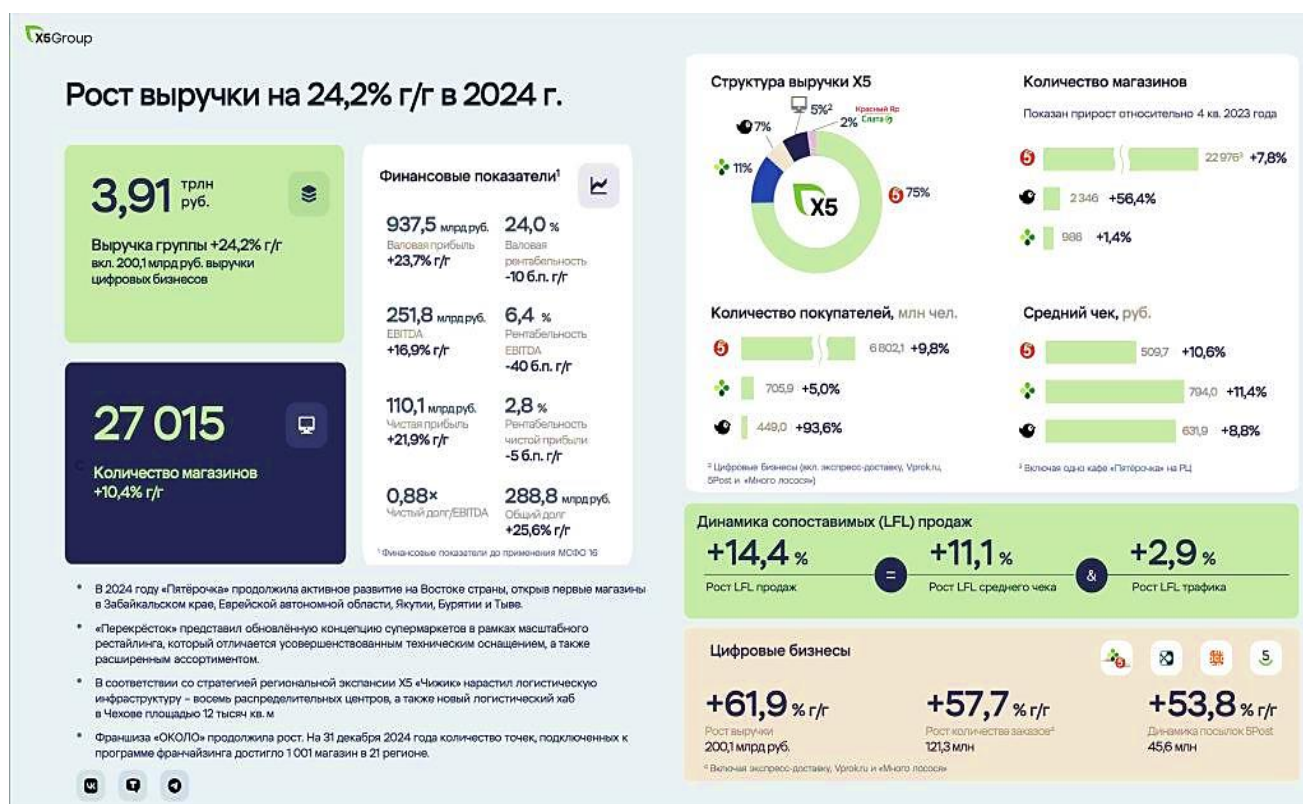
X5Group

Рост выручки на 24,2% г/г в 2024 г.

3,91 трлн руб.

Выручка группы +24,2% г/г
вкл. 200,1 млрд руб. выручки цифровых бизнесов

27 015

Количество магазинов
+10,4% г/г

Финансовые показатели¹

| | |
|---|---|
| 937,5 млрд руб. Валовая прибыль +23,7% г/г | 24,0 % Валовая рентабельность -10 б.п. г/г |
| 251,8 млрд руб. EBITDA +16,9% г/г | 6,4 % Рентабельность EBITDA -40 б.п. г/г |
| 110,1 млрд руб. Чистая прибыль +21,9% г/г | 2,8 % Рентабельность чистой прибыли -5 б.п. г/г |
| 0,88x Чистый долг/EBITDA | 288,8 млрд руб. Общий долг +25,6% г/г |

¹ Финансовые показатели до применения МСФО 16

Структура выручки X5

X5
75%
11%
7%
5%²
2%
Красный Яр
Слата

Количество магазинов

Показан прирост относительно 4 кв. 2023 года

22 976³ +7,8%
2 346 +56,4%
986 +1,4%

Количество покупателей, млн чел.

6 802,1 +9,8%
705,9 +5,0%
449,0 +93,6%

² Цифровые бизнесы (вкл. экспресс-доставку, Vprok.ru, 5Post и «Много лосося»)

Средний чек, руб.

509,7 +10,6%
794,0 +11,4%
631,9 +8,8%

³ Включая одно кафе «Пятёрочка» на РЦ

Динамика сопоставимых (LFL) продаж

+14,4 % Рост LFL продаж
=
+11,1 % Рост LFL среднего чека
&
+2,9 % Рост LFL трафика

• В 2024 году «Пятёрочка» продолжила активное развитие на Востоке страны, открыв первые магазины в Забайкальском крае, Еврейской автономной области, Якутии, Бурятии и Тыве.

• «Перекрёсток» представил обновлённую концепцию супермаркетов в рамках масштабного рестайлинга, который отличается усовершенствованным техническим оснащением, а также расширенным ассортиментом.

• В соответствии со стратегией региональной экспансии X5 «Чижик» нарастил логистическую инфраструктуру – восемь распределительных центров, а также новый логистический хаб в Чехове площадью 12 тысяч кв. м

• Франшиза «ОКОЛО» продолжила рост. На 31 декабря 2024 года количество точек, подключенных к программе франчайзинга достигло 1 001 магазин в 21 регионе.

Цифровые бизнесы

+61,9 % г/г
Рост выручки
200,1 млрд руб.

+57,7 % г/г
Рост количества заказов⁴
121,3 млн

+53,8 % г/г
Динамика посылок 5Post
45,6 млн

⁴ Включая экспресс-доставку, Vprok.ru и «Много лосося»